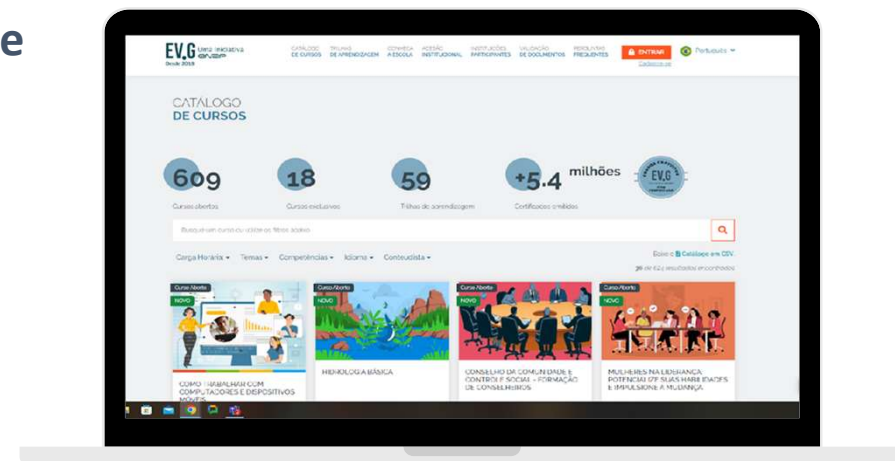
e

EV.G Uma iniciativa enap Desde 2015

CATÁLOGO DE CURSOS | TRILHAS DE APRENDIZAGEM | CONHEÇA A ESCOLA | ACESSO INSTITUCIONAL | INSTITUIÇÕES PARTICIPANTES | VALIDAÇÃO DE DOCUMENTOS | PERGUNTAS FREQUENTES

ENTRAR
Cadastre-se
Português

CATÁLOGO
DE CURSOS

609
Cursos abertos

18
Cursos exclusivos

59
Trilhas de aprendizagem

+5.4 milhões
Certificados emitidos

Busque um curso ou utilize os filtros abaixo

Carga Horária ▾ Temas ▾ Competências ▾ Idioma ▾ Conteudista ▾

Baixe o Catálogo em CSV.
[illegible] resultados encontrados

Curso Aberto
NOVO
COMO TRABALHAR COM COMPUTADORES E DISPOSITIVOS MÓVEIS

Curso Aberto
NOVO
HIDROLOGIA BÁSICA

Curso Aberto
NOVO
CONSELHO DA COMUNIDADE E CONTROLE SOCIAL - FORMAÇÃO DE CONSELHEIROS

Curso Aberto
NOVO
MULHERES NA LIDERANÇA: POTENCIALIZE SUAS HABILIDADES E IMPULSIONE A MUDANÇA